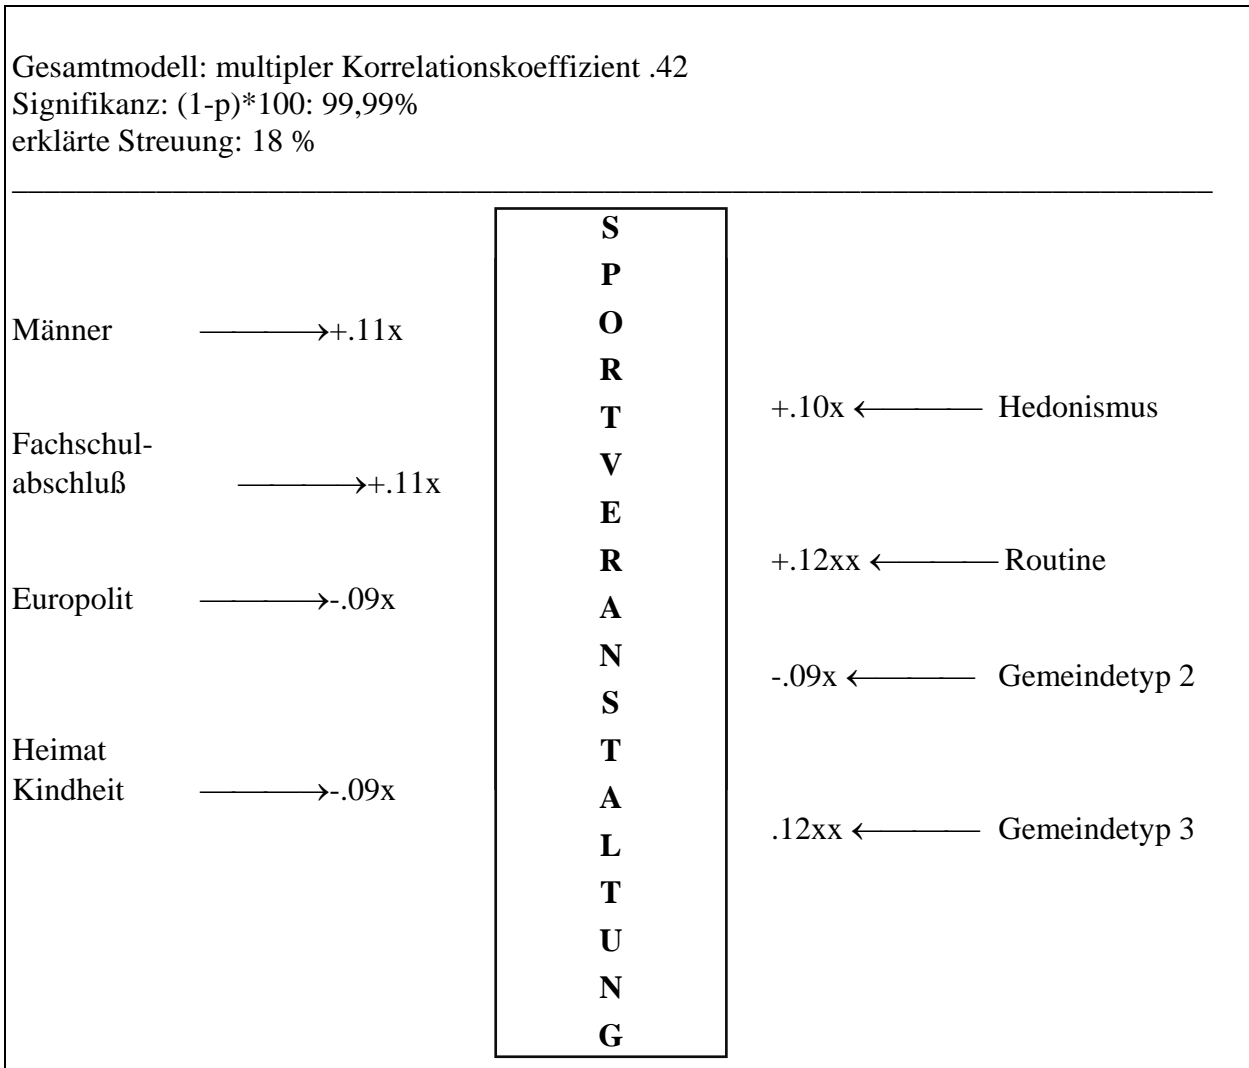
Gesamtmodell: multipler Korrelationskoeffizient .42
Signifikanz: (1-p)*100: 99,99%
erklärte Streuung: 18 %

Männer → +.11x

Fachschulabschluß → +.11x

Europolit → -.09x

Heimat Kindheit → -.09x

SPORTVERANSTALTUNG

+.10x ← Hedonismus

+.12xx ← Routine

-.09x ← Gemeindetyp 2

.12xx ← Gemeindetyp 3